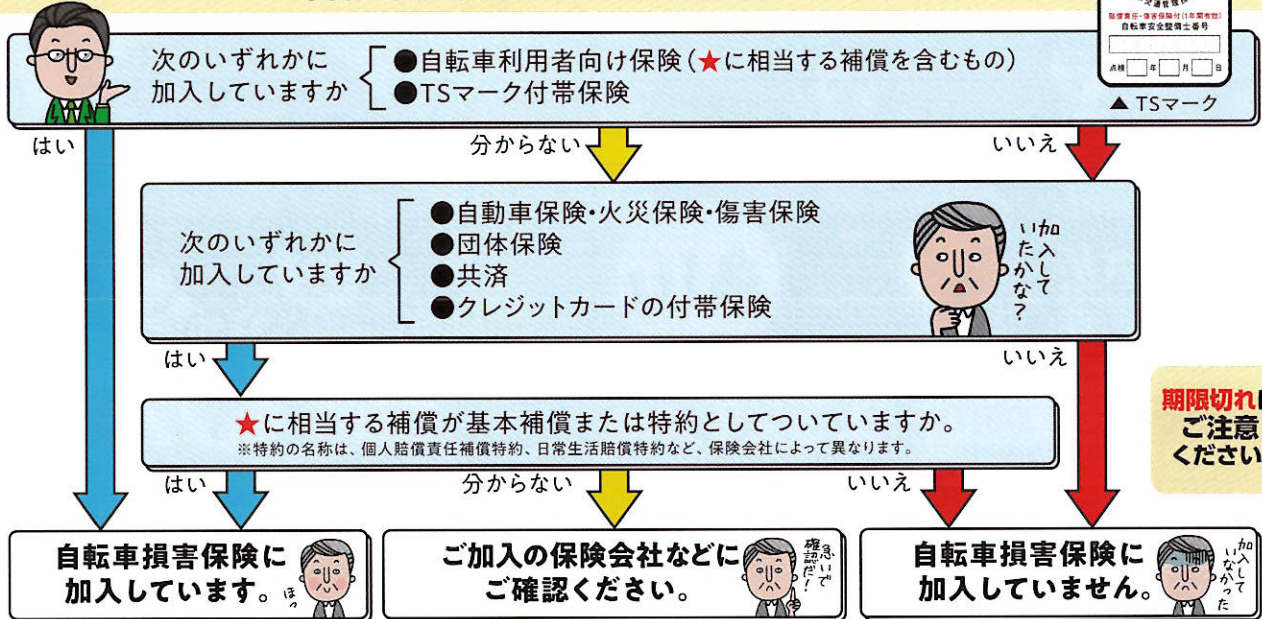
次のいずれかに加入していますか
●自転車利用者向け保険（★に相当する補償を含むもの）
●TSマーク付帯保険

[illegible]
賠償責任・傷害保険付(1年間有効)
自転車安全整備士番号
点検 年 月 日
▲ TSマーク

はい
分からない
いいえ

次のいずれかに加入していますか
●自動車保険・火災保険・傷害保険
●団体保険
●共済
●クレジットカードの付帯保険

加入していたかな？

はい
いいえ

期限切れに
ご注意
ください

★に相当する補償が基本補償または特約としてついていますか。
※特約の名称は、個人賠償責任補償特約、日常生活賠償特約など、保険会社によって異なります。

はい
分からない
いいえ

自転車損害保険に加入しています。
ほっ

ご加入の保険会社などにご確認ください。
急いで確認だ！

自転車損害保険に加入していません。
加入していなかった